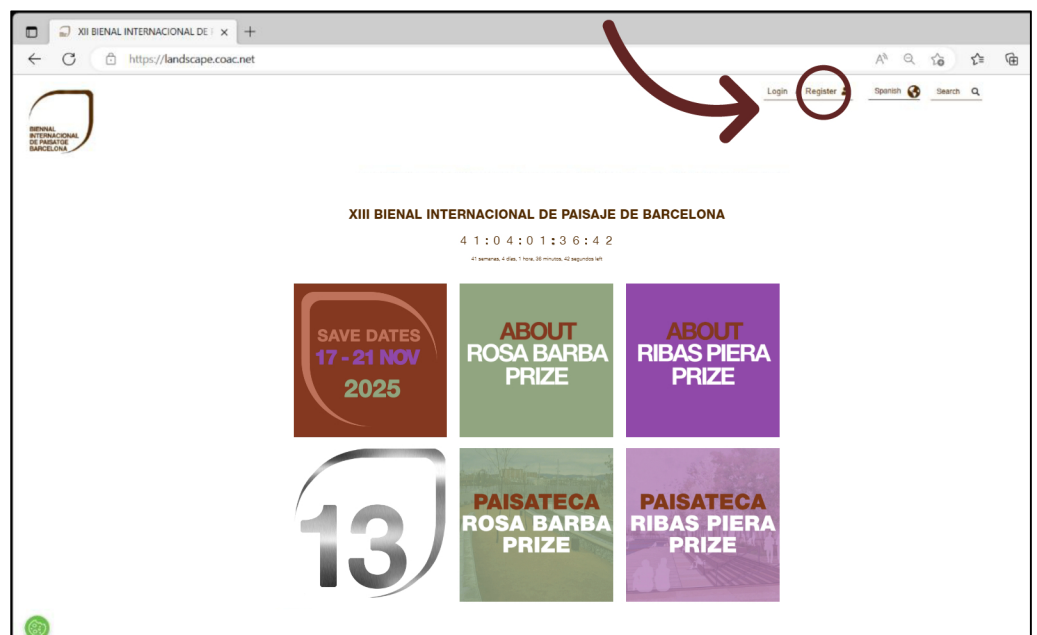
XII BIENAL INTERNACIONAL DE I

https://landscape.coac.net

Login Register Spanish Search

BIENAL INTERNACIONAL DE PAISAGE BARCELONA

XIII BIENAL INTERNACIONAL DE PAISAJE DE BARCELONA

41:04:01:36:42

41 semanas, 4 días, 1 hora, 36 minutos, 42 segundos left

SAVE DATES 17 - 21 NOV 2025

ABOUT ROSA BARBA PRIZE

ABOUT RIBAS PIERA PRIZE

13

PAISATECA ROSA BARBA PRIZE

PAISATECA RIBAS PIERA PRIZE